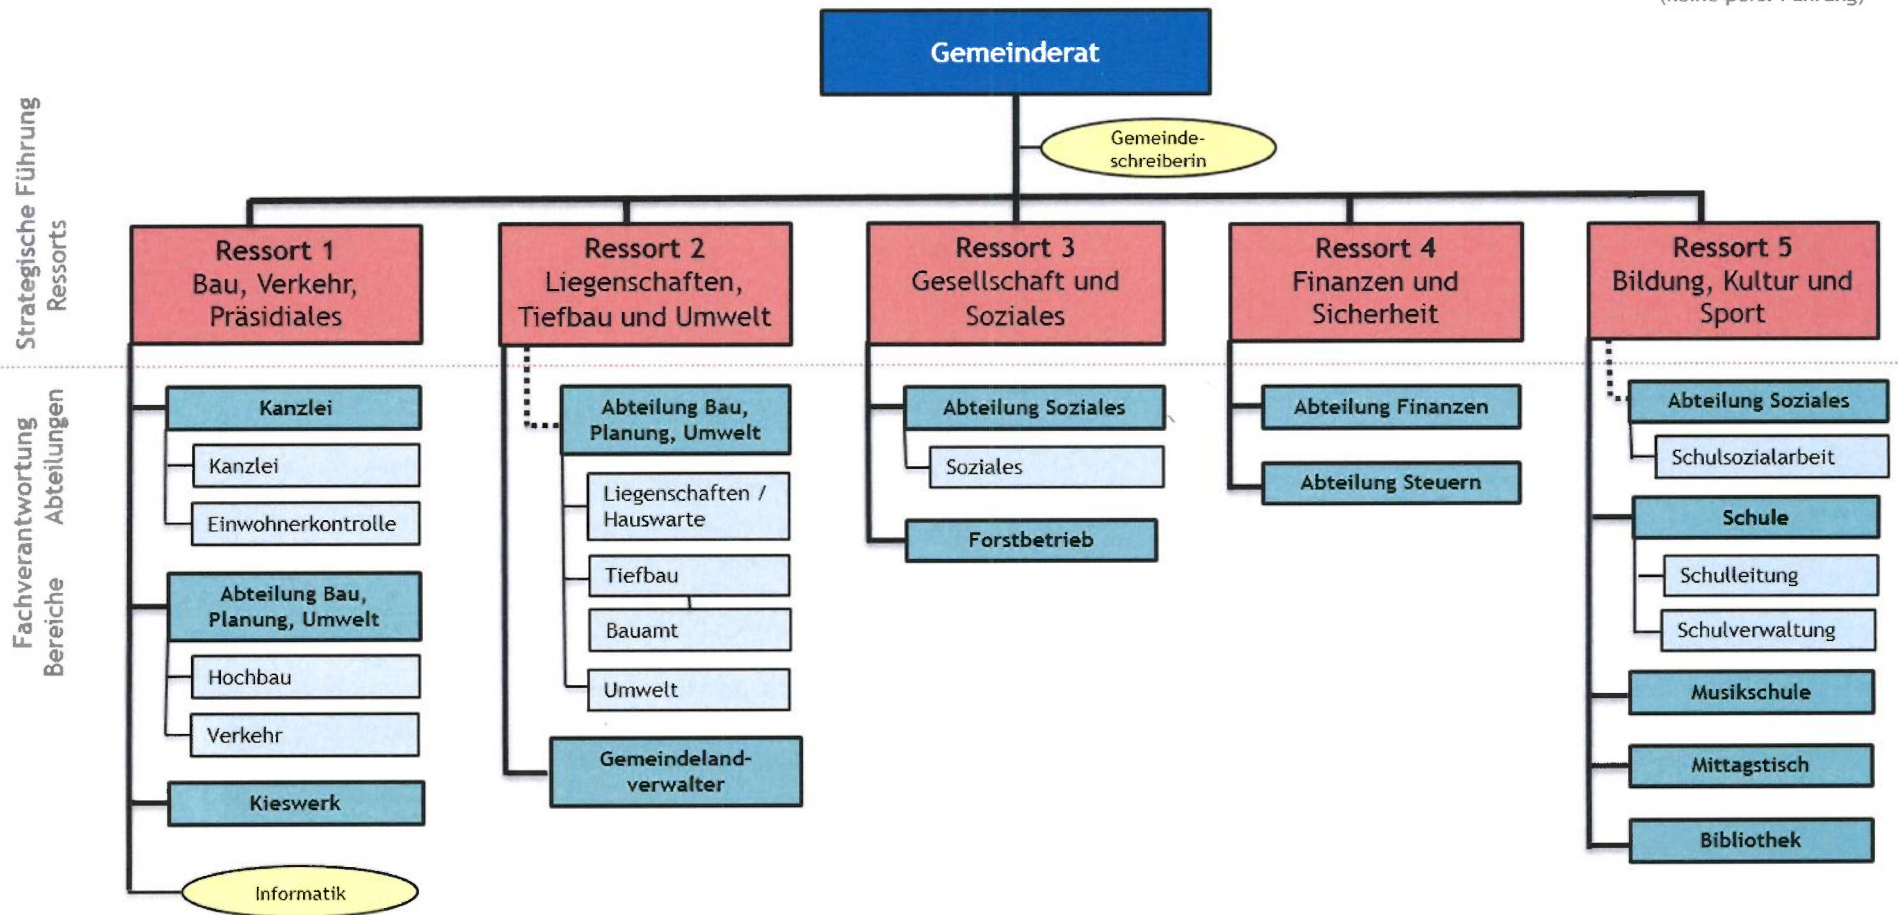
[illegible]

Gemeinderat

Gemeindeschreiberin

Strategische Führung Ressorts

Fachverantwortung Abteilungen Bereiche

Ressort 1
Bau, Verkehr, Präsidiales

Kanzlei
Kanzlei
Einwohnerkontrolle
Abteilung Bau, Planung, Umwelt
Hochbau
Verkehr
Kieswerk
Informatik

Ressort 2
Liegenschaften, Tiefbau und Umwelt

Abteilung Bau, Planung, Umwelt
Liegenschaften / Hauswarte
Tiefbau
Bauamt
Umwelt
Gemeindelandverwalter

Ressort 3
Gesellschaft und Soziales

Abteilung Soziales
Soziales
Forstbetrieb

Ressort 4
Finanzen und Sicherheit

Abteilung Finanzen
Abteilung Steuern

Ressort 5
Bildung, Kultur und Sport

Abteilung Soziales
Schulsozialarbeit
Schule
Schulleitung
Schulverwaltung
Musikschule
Mittagstisch
Bibliothek